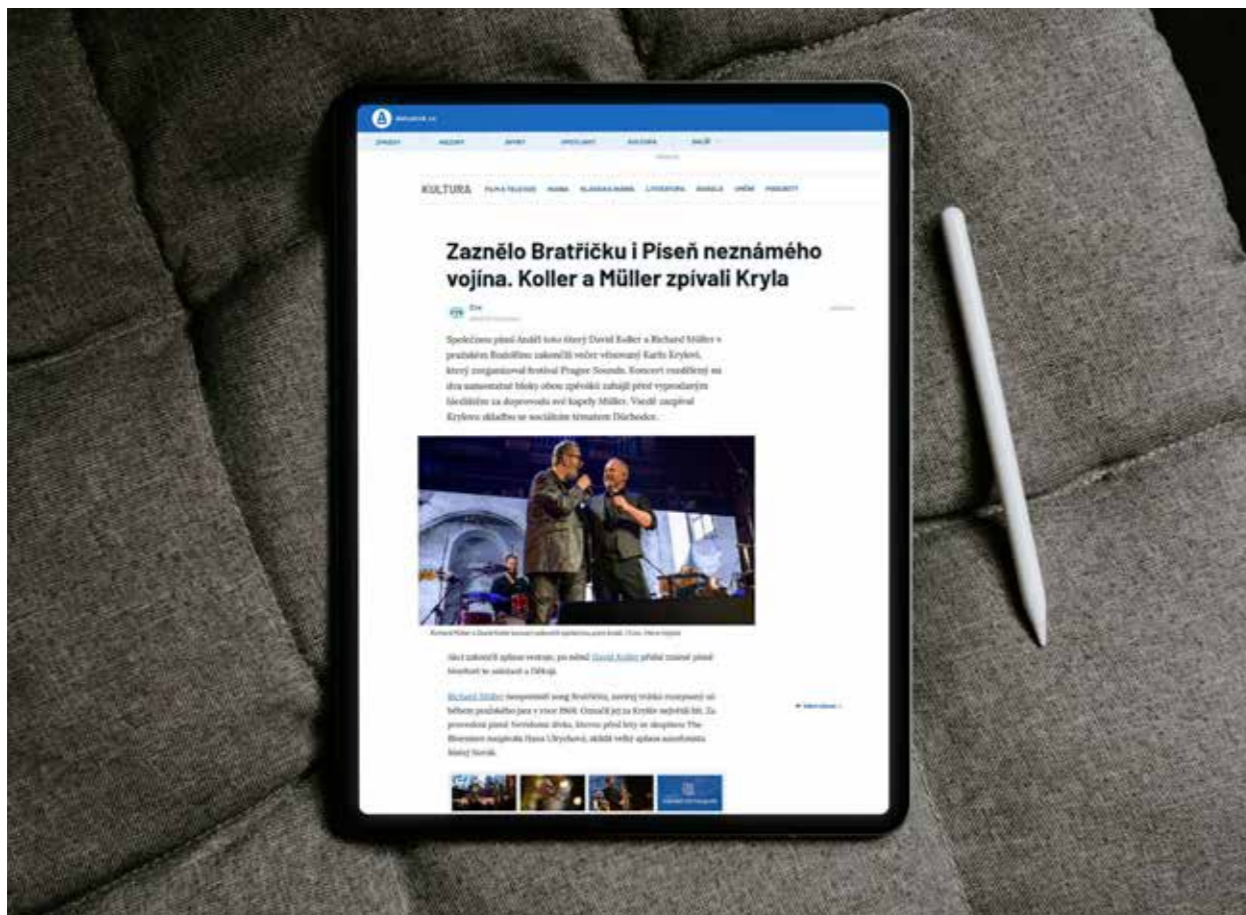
KULTURA

Zaznělo Bratříčku i Píseň neznámého vojína. Koller a Müller zpívali Kryla

Společnou písní Anděl toto který David Koller a Richard Müller v pražském Rudolfinu zakončili večer věnovaný Karlu Krylovi, který zorganizoval festival Prague Sounds. Koncert rozdělený na dva samostatné bloky obou zpěváků zahájil před vyprodaným hledištěm za doprovodu své kapely Müller. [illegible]

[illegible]

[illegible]